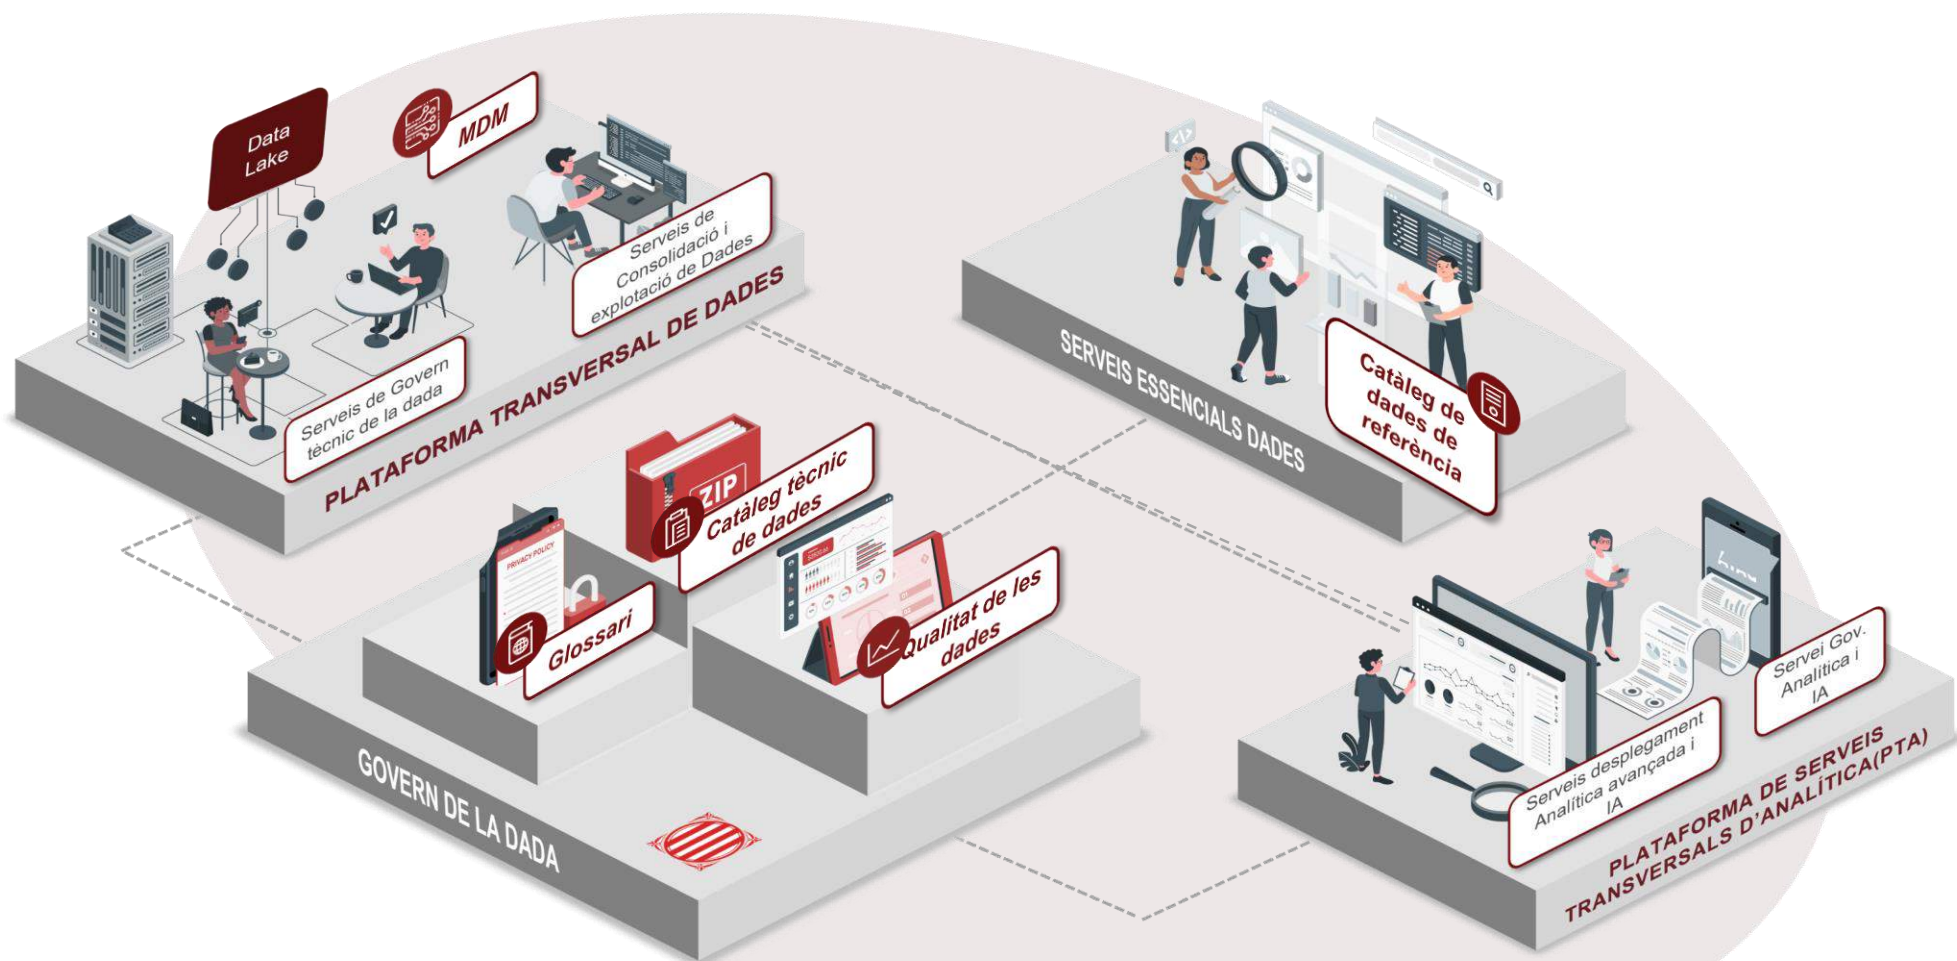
Data Lake

MDM

Serveis de Consolidació i explotació de Dades

Serveis de Govern tècnic de la dada

PLATAFORMA TRANSVERSAL DE DADES

SERVEIS ESSENCIALS DADES

Catàleg de dades de referència

ZIP

Catàleg tècnic de dades

PRIVACY POLICY

Glossari

Qualitat de les dades

GOVERN DE LA DADA

Servei Gov. Analítica i IA

Serveis desplegament Analítica avançada i IA

PLATAFORMA DE SERVEIS TRANSVERSALS D'ANALÍTICA(PTA)